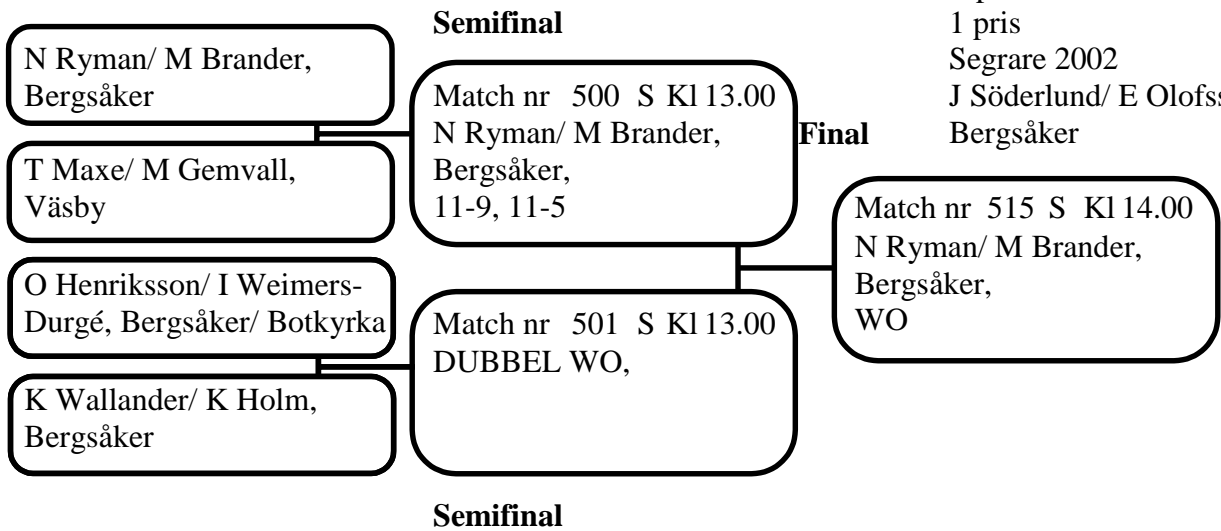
Semifinal

1 pris
Segrare 2002
J Söderlund/ E Olofs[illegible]
Bergsåker

N Ryman/ M Brander, Bergsåker

T Maxe/ M Gemvall, Väsby

Match nr 500 S Kl 13.00
N Ryman/ M Brander, Bergsåker,
11-9, 11-5

Final

Match nr 515 S Kl 14.00
N Ryman/ M Brander, Bergsåker,
WO

O Henriksson/ I Weimers-Durgé, Bergsåker/ Botkyrka

K Wallander/ K Holm, Bergsåker

Match nr 501 S Kl 13.00
DUBBEL WO,

Semifinal